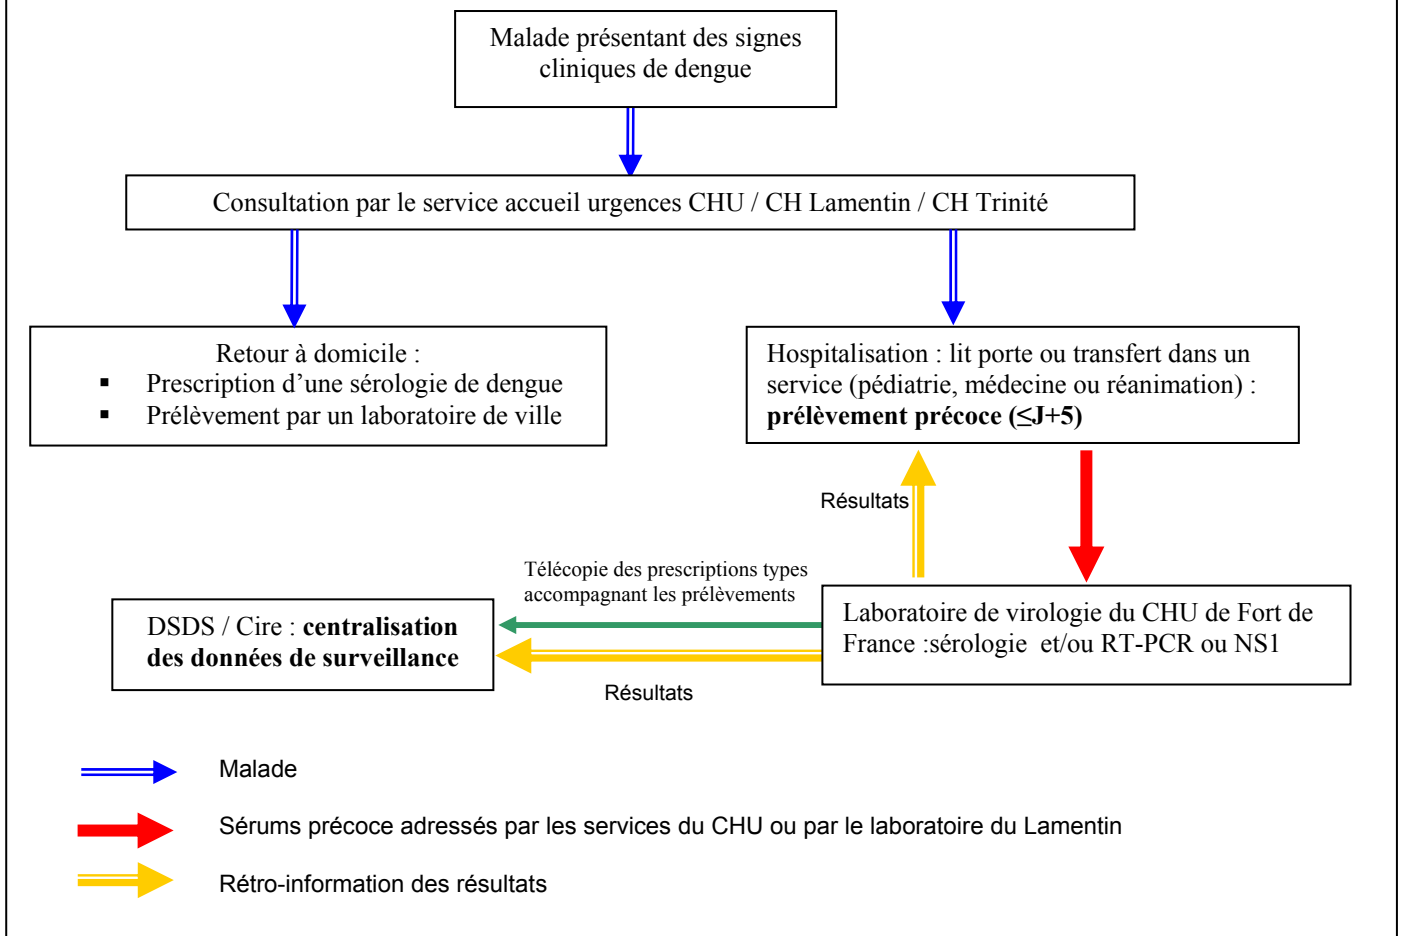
Malade présentant des signes cliniques de dengue

Consultation par le service accueil urgences CHU / CH Lamentin / CH Trinité

Retour à domicile :
- Prescription d'une sérologie de dengue
- Prélèvement par un laboratoire de ville

Hospitalisation : lit porte ou transfert dans un service (pédiatrie, médecine ou réanimation) : **prélèvement précoce (≤J+5)**

Résultats

Télécopie des prescriptions types accompagnant les prélèvements

DSDS / Cire : **centralisation des données de surveillance**

Laboratoire de virologie du CHU de Fort de France :sérologie et/ou RT-PCR ou NS1

Résultats

Malade

Sérums précoce adressés par les services du CHU ou par le laboratoire du Lamentin

Rétro-information des résultats